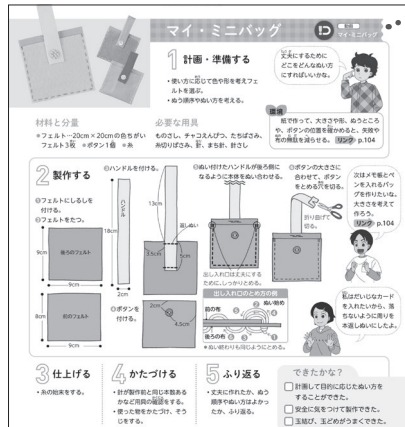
マイ・ミニバッグ

D マイ・ミニバッグ

1 計画・準備する

・使い方に応じて色や形を考えフェルトを選ぶ。
・ぬう順序やぬい方を考える。

丈夫にするためにどこをどんなぬい方にすればいいかな。

材料と分量
・フェルト…20cm×20cmの色ちがいフェルト3枚 ・ボタン1個 ・糸

必要な用具
ものさし、チャコえんぴつ、たちばさみ、糸切りばさみ、針、まち針、針さし

試作
紙で作って、大きさや形、ぬうところや、ボタンの位置を確かめると、失敗や布の無駄を減らせる。 リンク p.104

2 製作する

①フェルトにしるしを付ける。
②フェルトを切る。

後ろのフェルト
9cm
9cm
前のフェルト
8cm
9cm

③ハンドルを付ける。
ハンドル
18cm
2cm

④ボタンを付ける。
2cm
4.5cm

⑤ぬい付けたハンドルが後ろ側になるように本体を重ねぬい合わせる。
13cm
返しぬい
3.5cm
2cm
出し入れ口は丈夫にするために、しっかりとめる。

出し入れ口のとめ方の例
ぬい始め
後ろ側
ぬい終わり
表
●ぬい始めと終わりを同じところにする。

⑥ボタンの大きさに合わせて、ボタンをとめる穴を切る。
折り目で切る。

次はメモ帳とペンを入れるバッグを作りたいな。大きさを考えて作ろう。 リンク p.104

私はだいじなカードを入れたいから、落ちないように周りを本返しぬいにしよう。

3 仕上げる
・糸の始末をする。

4 かたづける
・針が製作前と同じ本数あるかなど用具の確認をする。
・使った物を元の所へ、そうじをする。

5 ふり返る
・丈夫に作れたか、ぬう順序やぬい方はよかったか、ふり返る。

できたかな?
□ 計画して目的に応じたぬい方をすることができた。
□ 安全に気をつけて製作できた。
□ 玉結び、玉どめがうまくできた。